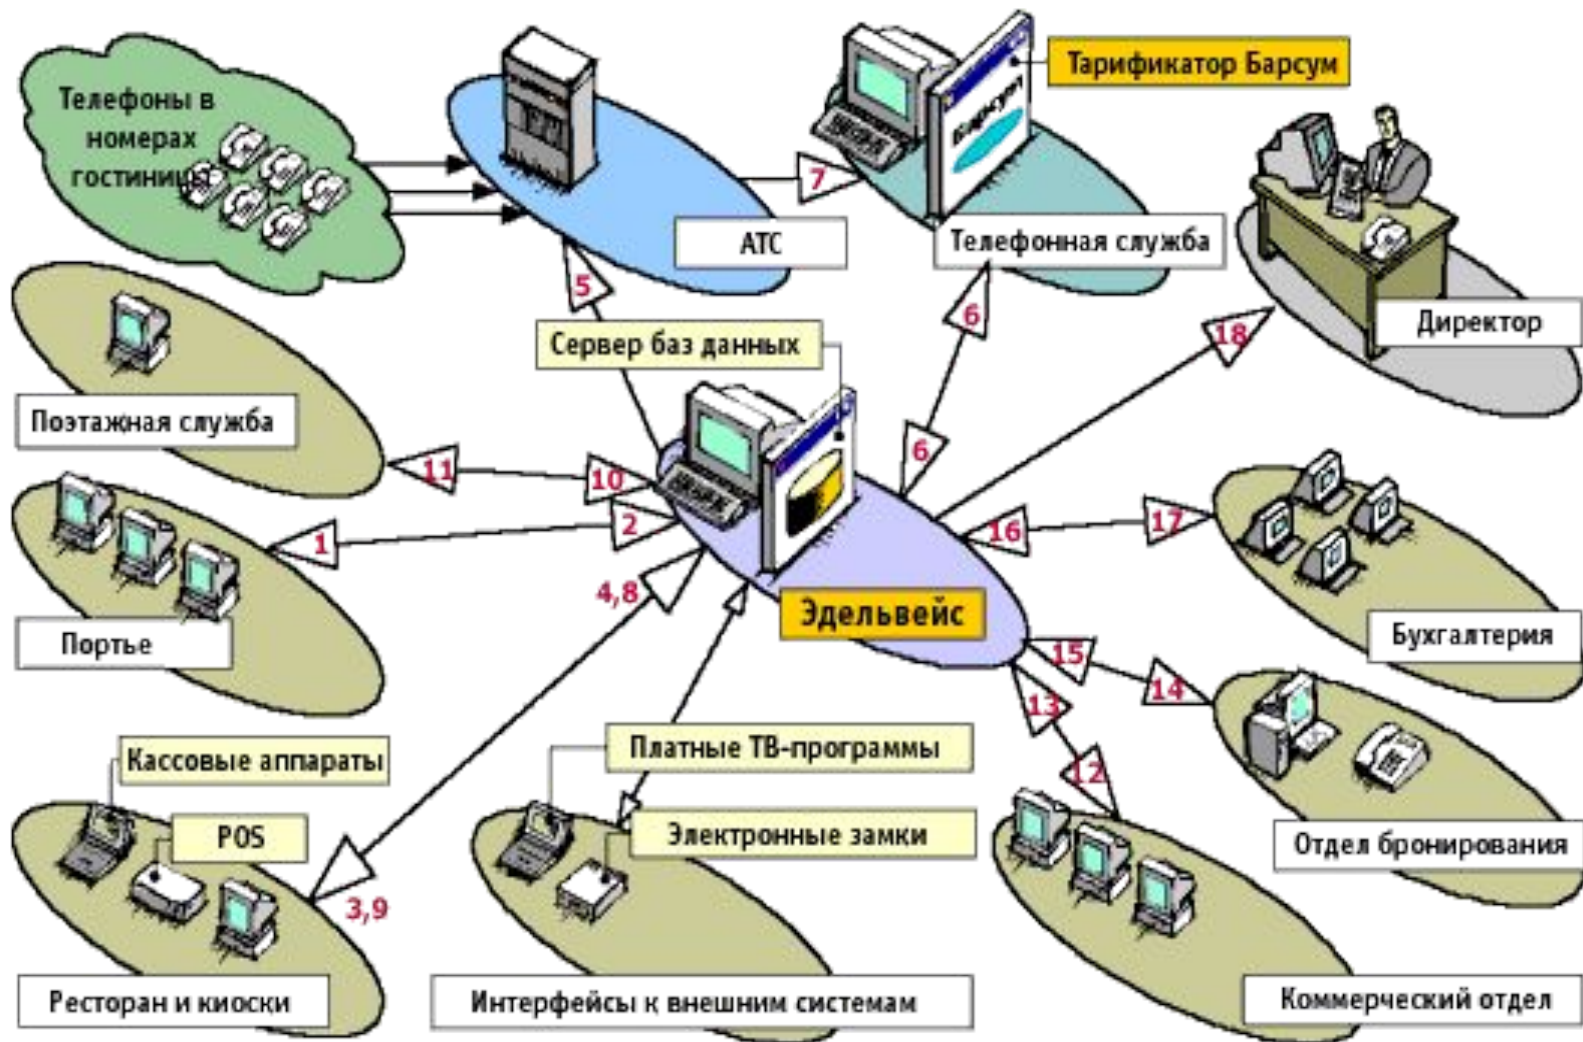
Телефоны в номерах гостиниц

АТС

7

Тарификатор Барсум

Барсум

Телефонная служба

Директор

5

6

18

Сервер баз данных

Поэтажная служба

11

10

6

2

1

16

17

Портье

4,8

Эдельвейс

Бухгалтерия

15

14

13

12

Кассовые аппараты

Платные ТВ-программы

POS

Электронные замки

Отдел бронирования

3,9

Ресторан и киоски

Интерфейсы к внешним системам

Коммерческий отдел